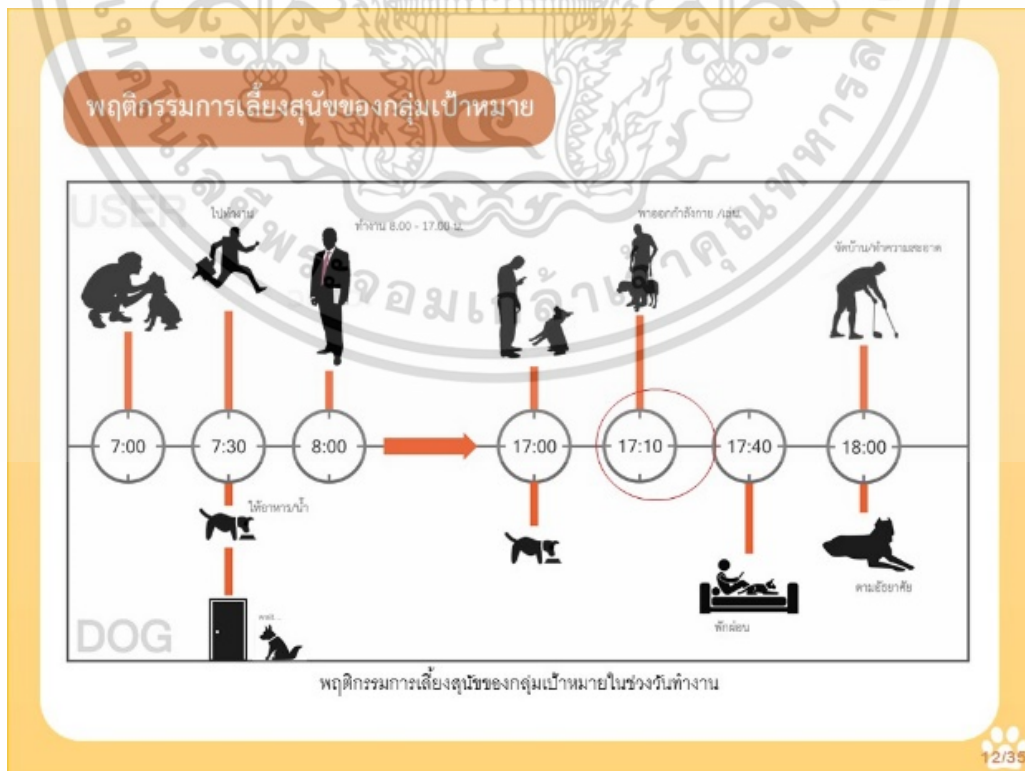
พฤติกรรมการเลี้ยงสุนัขของกลุ่มเป้าหมาย

USER

ไปทำงาน

ทำงาน 8.00 - 17.00 น.

พาออกกำลังกาย /เล่น

จัดบ้าน/ทำความสะอาด

7:00

7:30

8:00

17:00

17:10

17:40

18:00

ให้อาหาร/น้ำ

wait...

DOG

พักผ่อน

ตามอัธยาศัย

พฤติกรรมการเลี้ยงสุนัขของกลุ่มเป้าหมายในช่วงวันทำงาน

12/35